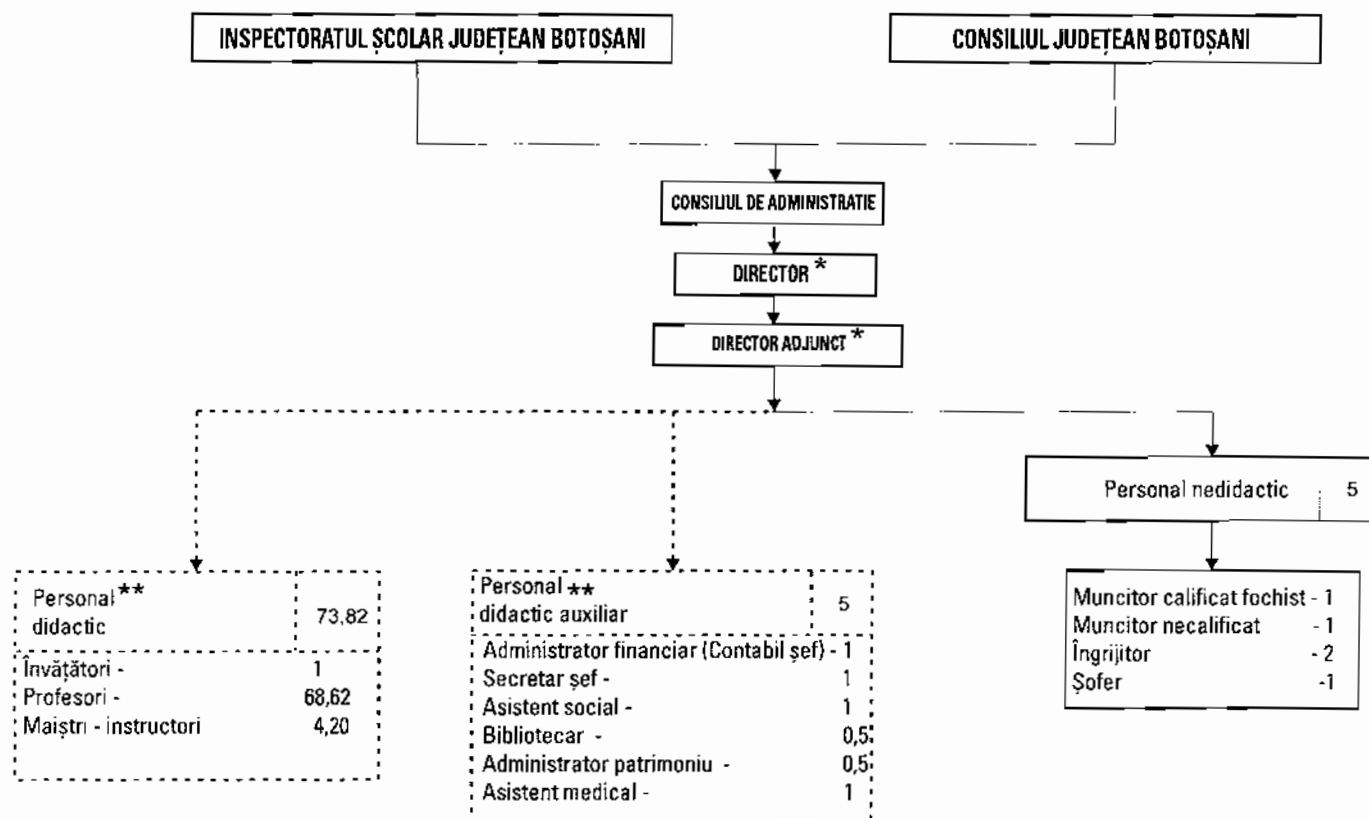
INSPECTORATUL ȘCOLAR JUDEȚEAN BOTOȘANI

CONSILIUL JUDEȚEAN BOTOȘANI

CONSILIUL DE ADMINISTRATIE

DIRECTOR *

DIRECTOR ADJUNCT *

Personal nedidactic 5

Muncitor calificat fochist - 1
Muncitor necalificat - 1
Îngrijitor - 2
Șofer -1

Personal** didactic 73,82

Învățători - 1
Profesori - 68,62
Maiștri - instructori 4,20

Personal ** didactic auxiliar 5

Administrator financiar (Contabil șef) - 1
Secretar șef - 1
Asistent social - 1
Bibliotecar - 0,5
Administrator patrimoniu - 0,5
Asistent medical - 1